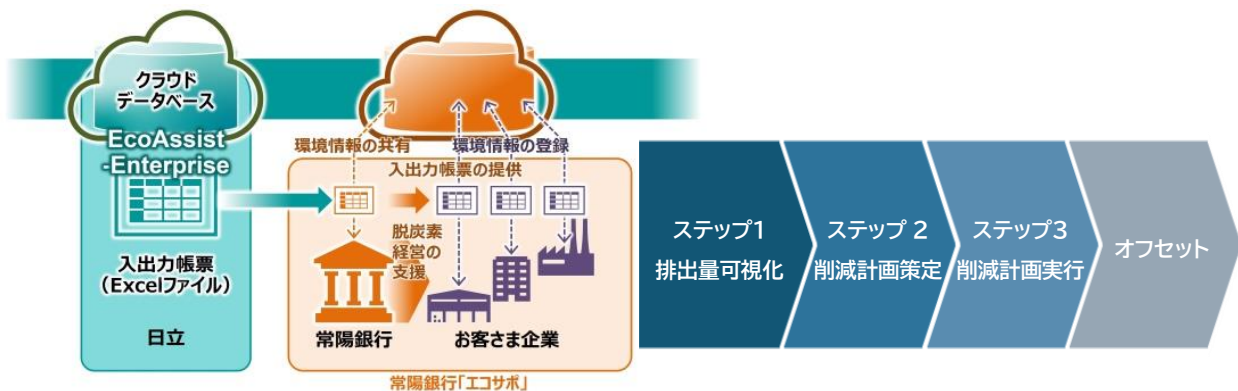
クラウド
データベース

EcoAssist
-Enterprise

入出力帳票
（Excelファイル）

日立

環境情報の共有

環境情報の登録

入出力帳票の提供

脱炭素
経営の
支援

常陽銀行

お客さま企業

常陽銀行「エコサポ」

ステップ1
排出量可視化

ステップ 2
削減計画策定

ステップ3
削減計画実行

オフセット